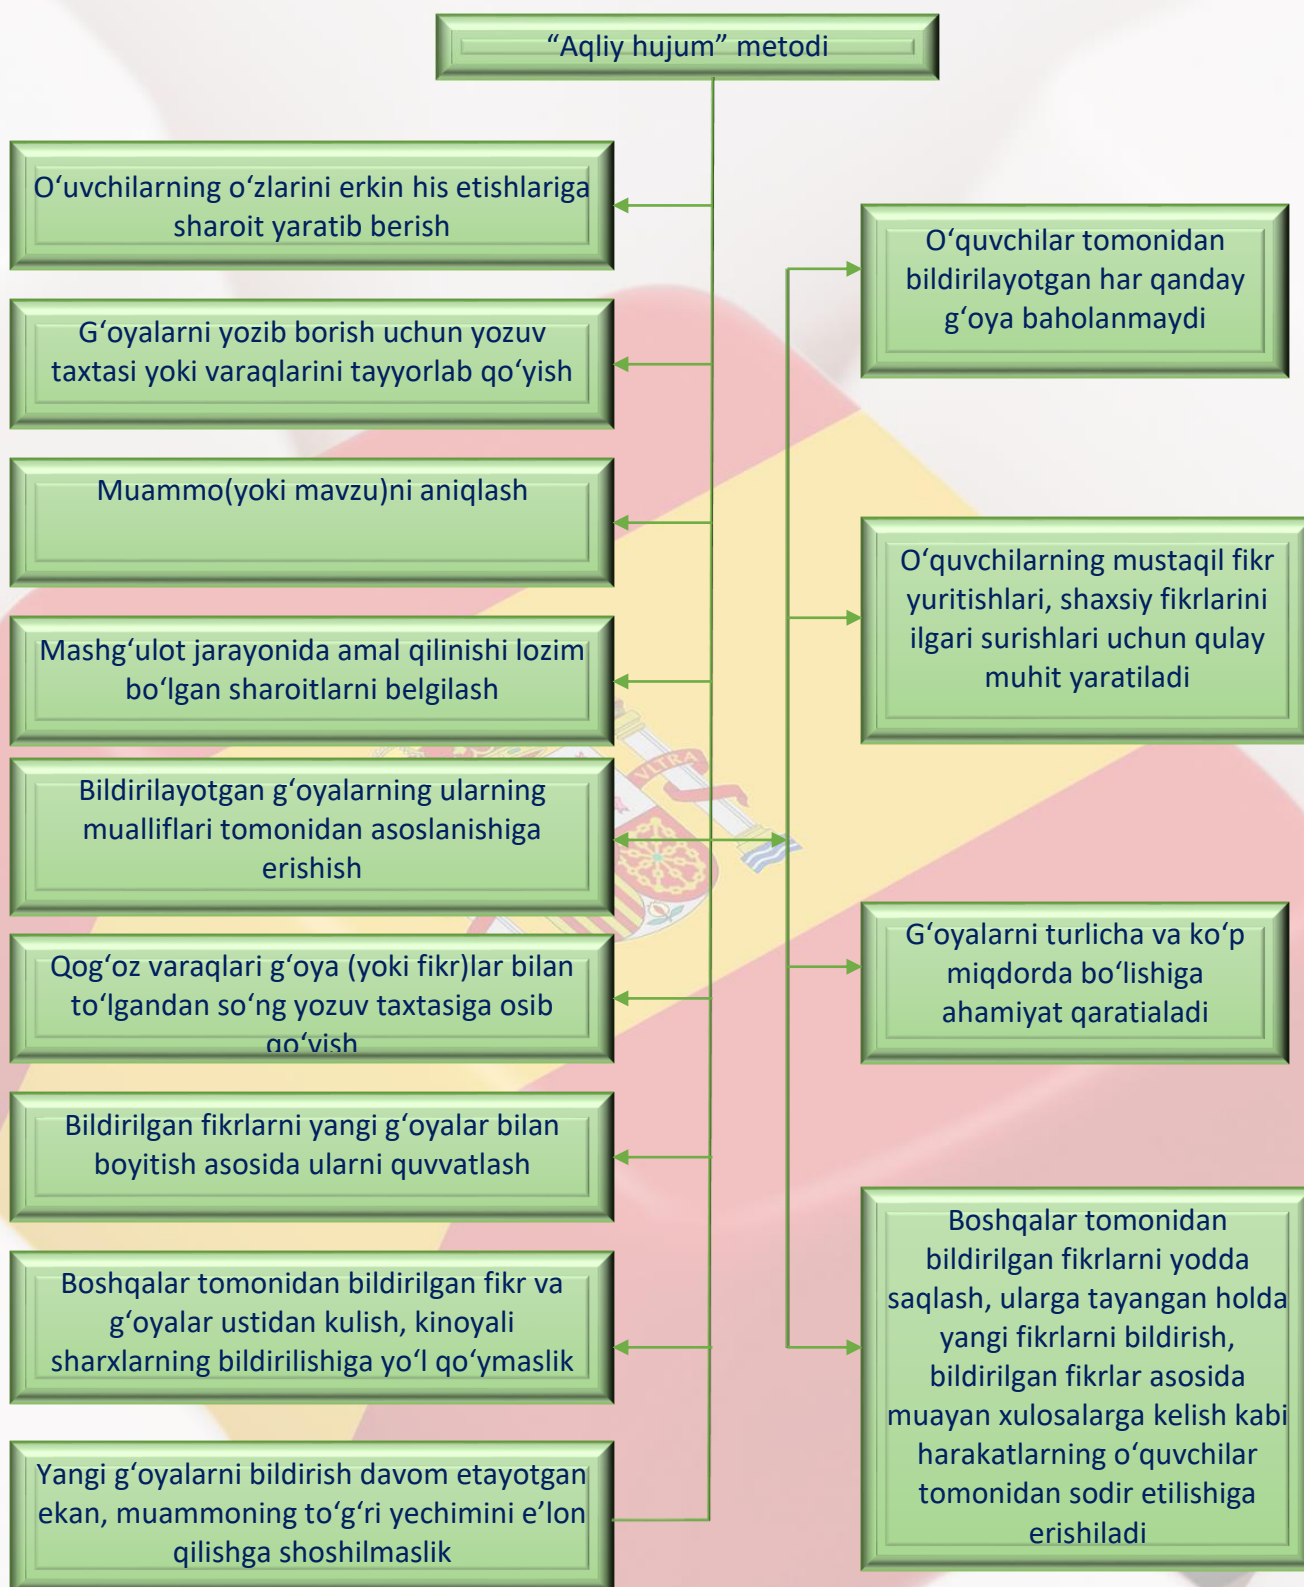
“Aqliy hujum” metodi

O‘uvchilarning o‘zlarini erkin his etishlariga sharoit yaratib berish

G‘oyalarni yozib borish uchun yozuv taxtasi yoki varaqlarini tayyorlab qo‘yish

Muammo(yoki mavzu)ni aniqlash

Mashg‘ulot jarayonida amal qilinishi lozim bo‘lgan sharoitlarni belgilash

Bildirilayotgan g‘oyalarning ularning mualliflari tomonidan asoslanishiga erishish

Qog‘oz varaqlari g‘oya (yoki fikr)lar bilan to‘lgandan so‘ng yozuv taxtasiga osib qo‘yish

Bildirilgan fikrlarni yangi g‘oyalar bilan boyitish asosida ularni quvvatlash

Boshqalar tomonidan bildirilgan fikr va g‘oyalar ustidan kulish, kinoyali sharxlarning bildirilishiga yo‘l qo‘ymaslik

Yangi g‘oyalarni bildirish davom etayotgan ekan, muammoning to‘g‘ri yechimini e’lon qilishga shoshilmaslik

O‘quvchilar tomonidan bildirilayotgan har qanday g‘oya baholanmaydi

O‘quvchilarning mustaqil fikr yuritishlari, shaxsiy fikrlarini ilgari surishlari uchun qulay muhit yaratiladi

G‘oyalarni turlicha va ko‘p miqdorda bo‘lishiga ahamiyat qaratialadi

Boshqalar tomonidan bildirilgan fikrlarni yodda saqlash, ularga tayangan holda yangi fikrlarni bildirish, bildirilgan fikrlar asosida muayan xulosalarga kelish kabi harakatlarning o‘quvchilar tomonidan sodir etilishiga erishiladi